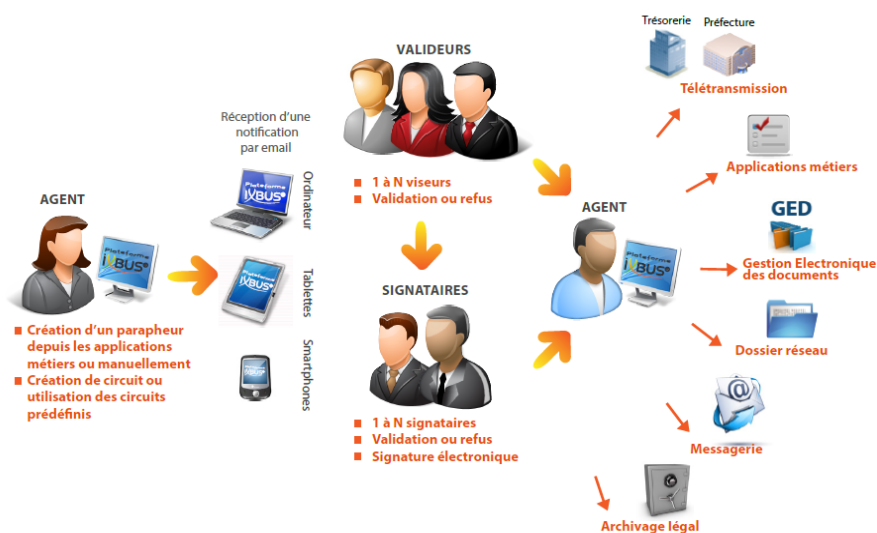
AGENT

Plateforme iXBUS®

Création d'un parapheur depuis les applications métiers ou manuellement
Création de circuit ou utilisation des circuits prédéfinis

Réception d'une notification par email

Plateforme iXBUS®
Ordinateur

Plateforme iXBUS®
Tablettes

Smartphones

VALIDEURS

1 à N viseurs
Validation ou refus

SIGNATAIRES

1 à N signataires
Validation ou refus
Signature électronique

AGENT

Plateforme iXBUS®

Trésorerie
Préfecture

Télétransmission

Applications métiers

GED

Gestion Electronique des documents

Dossier réseau

Messagerie

Archivage légal